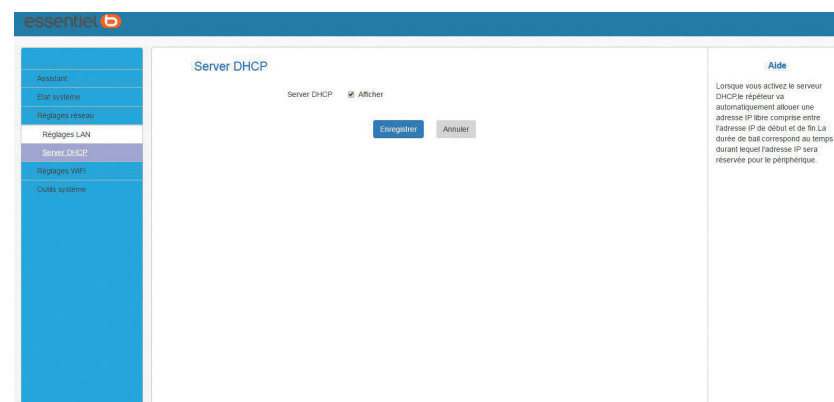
essentiel b

Assistant
Etat système
Réglages réseau
Réglages LAN
Server DHCP
Réglages WiFi
Outils système

Server DHCP

Server DHCP Afficher

Enregistrer Annuler

Aide

Lorsque vous activez le serveur DHCP,le répéteur va automatiquement allouer une adresse IP libre comprise entre l'adresse IP de début et de fin.La durée de bail correspond au temps durant lequel l'adresse IP sera réservée pour le périphérique.